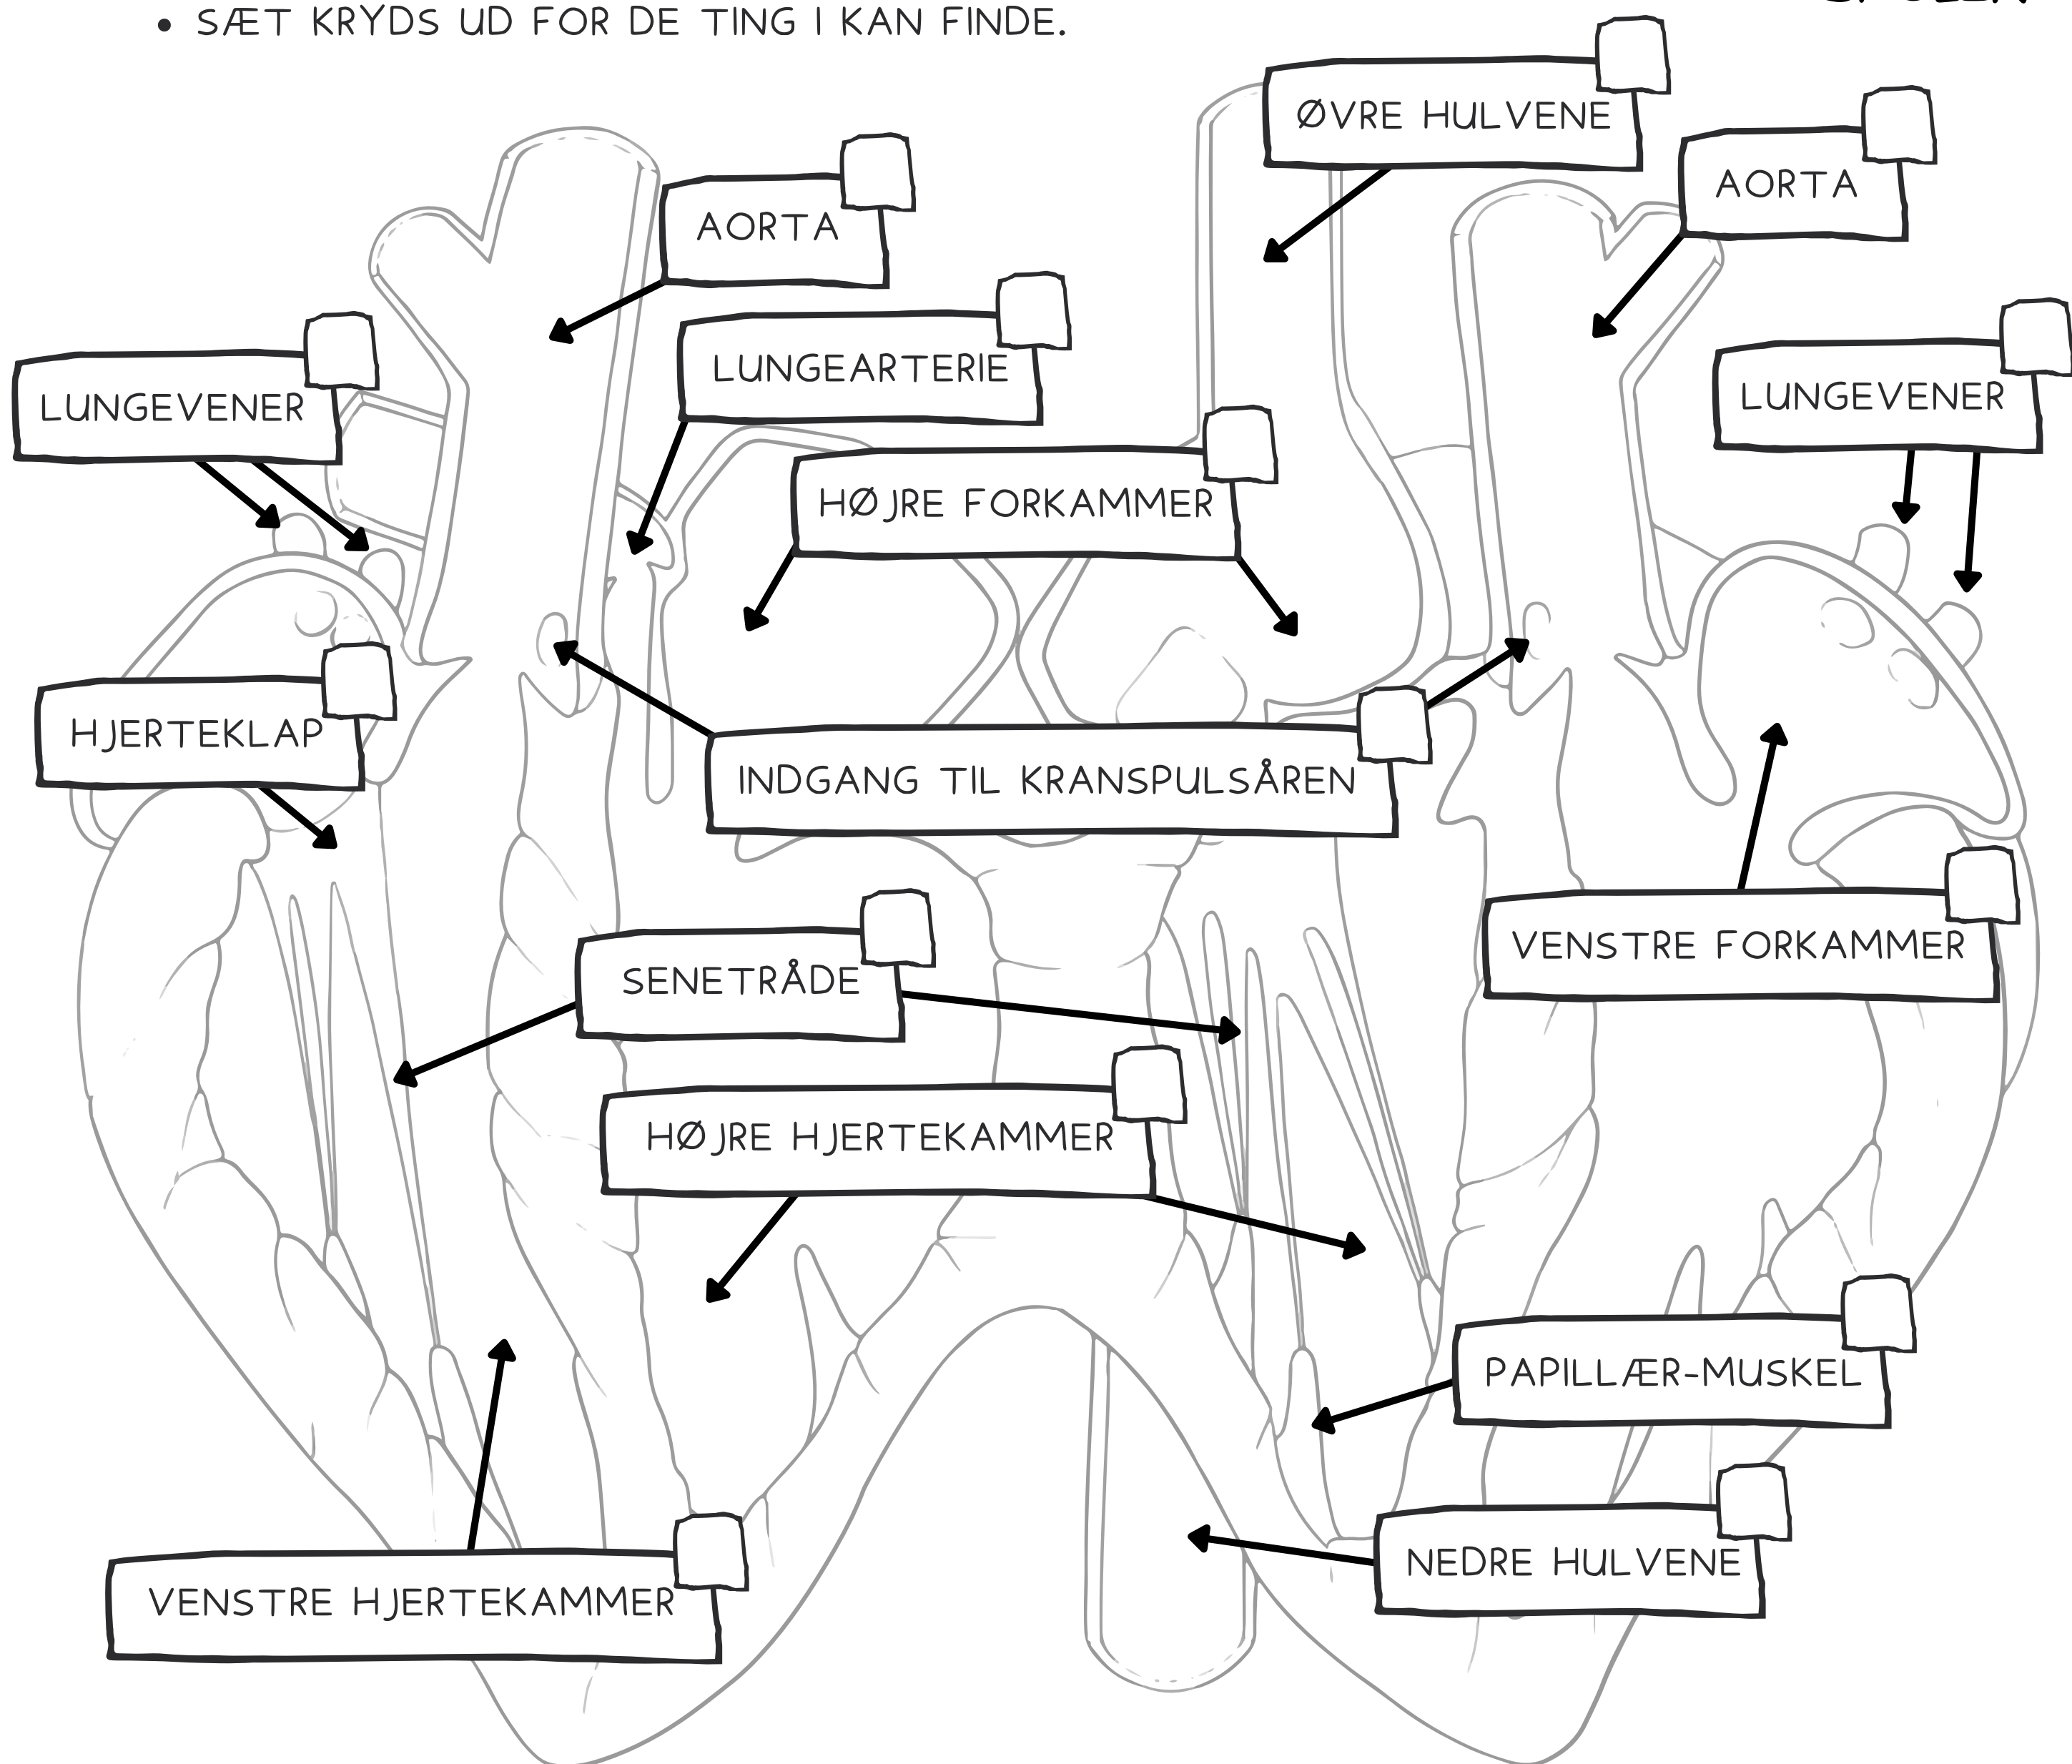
• SÆT KRYDS UD FOR DE TING I KAN FINDE.

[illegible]

ØVRE HULVENE

AORTA

AORTA

LUNGEARTERIE

LUNGEVENER

LUNGEVENER

HØJRE FORKAMMER

HJERTEKLAP

INDGANG TIL KRANSPULSÅREN

VENSTRE FORKAMMER

SENETRÅDE

HØJRE HJERTEKAMMER

PAPILLÆR-MUSKEL

NEDRE HULVENE

VENSTRE HJERTEKAMMER